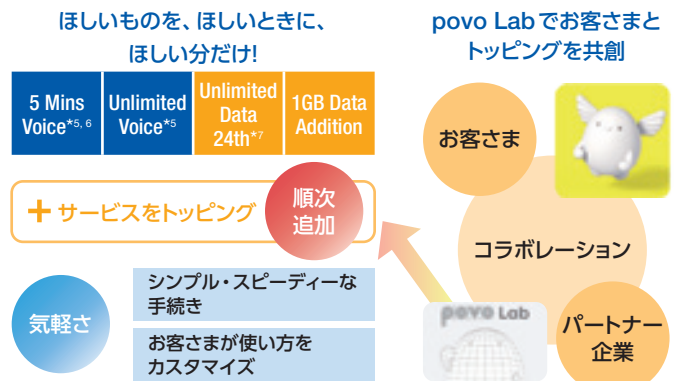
ほしいものを、ほしいときに、
ほしい分だけ!

5 Mins Voice$^{*5, 6}$

Unlimited Voice$^{*5}$

Unlimited Data 24th$^{*7}$

1GB Data Addition

＋サービスをトッピング

順次追加

気軽さ

シンプル・スピーディーな手続き

お客さまが使い方をカスタマイズ

povo Labでお客さまとトッピングを共創

お客さま

コラボレーション

povo Lab

パートナー企業